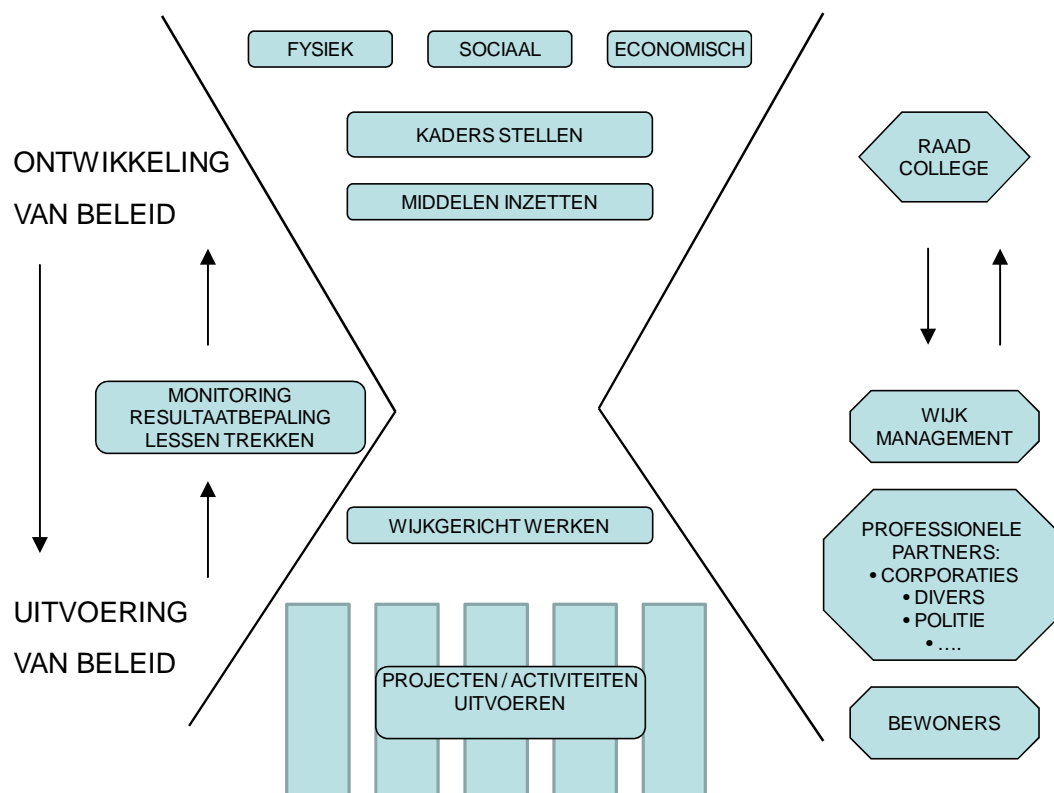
FYSIEK

SOCIAAL

ECONOMISCH

KADERS STELLEN

MIDDELEN INZETTEN

ONTWIKKELING VAN BELEID

RAAD COLLEGE

MONITORING RESULTAATBEPALING LESSEN TREKKEN

WIJK MANAGEMENT

WIJKGERICHT WERKEN

PROFESSIONELE PARTNERS:
• CORPORATIES
• DIVERS
• POLITIE
• ….

UITVOERING VAN BELEID

PROJECTEN / ACTIVITEITEN UITVOEREN

BEWONERS